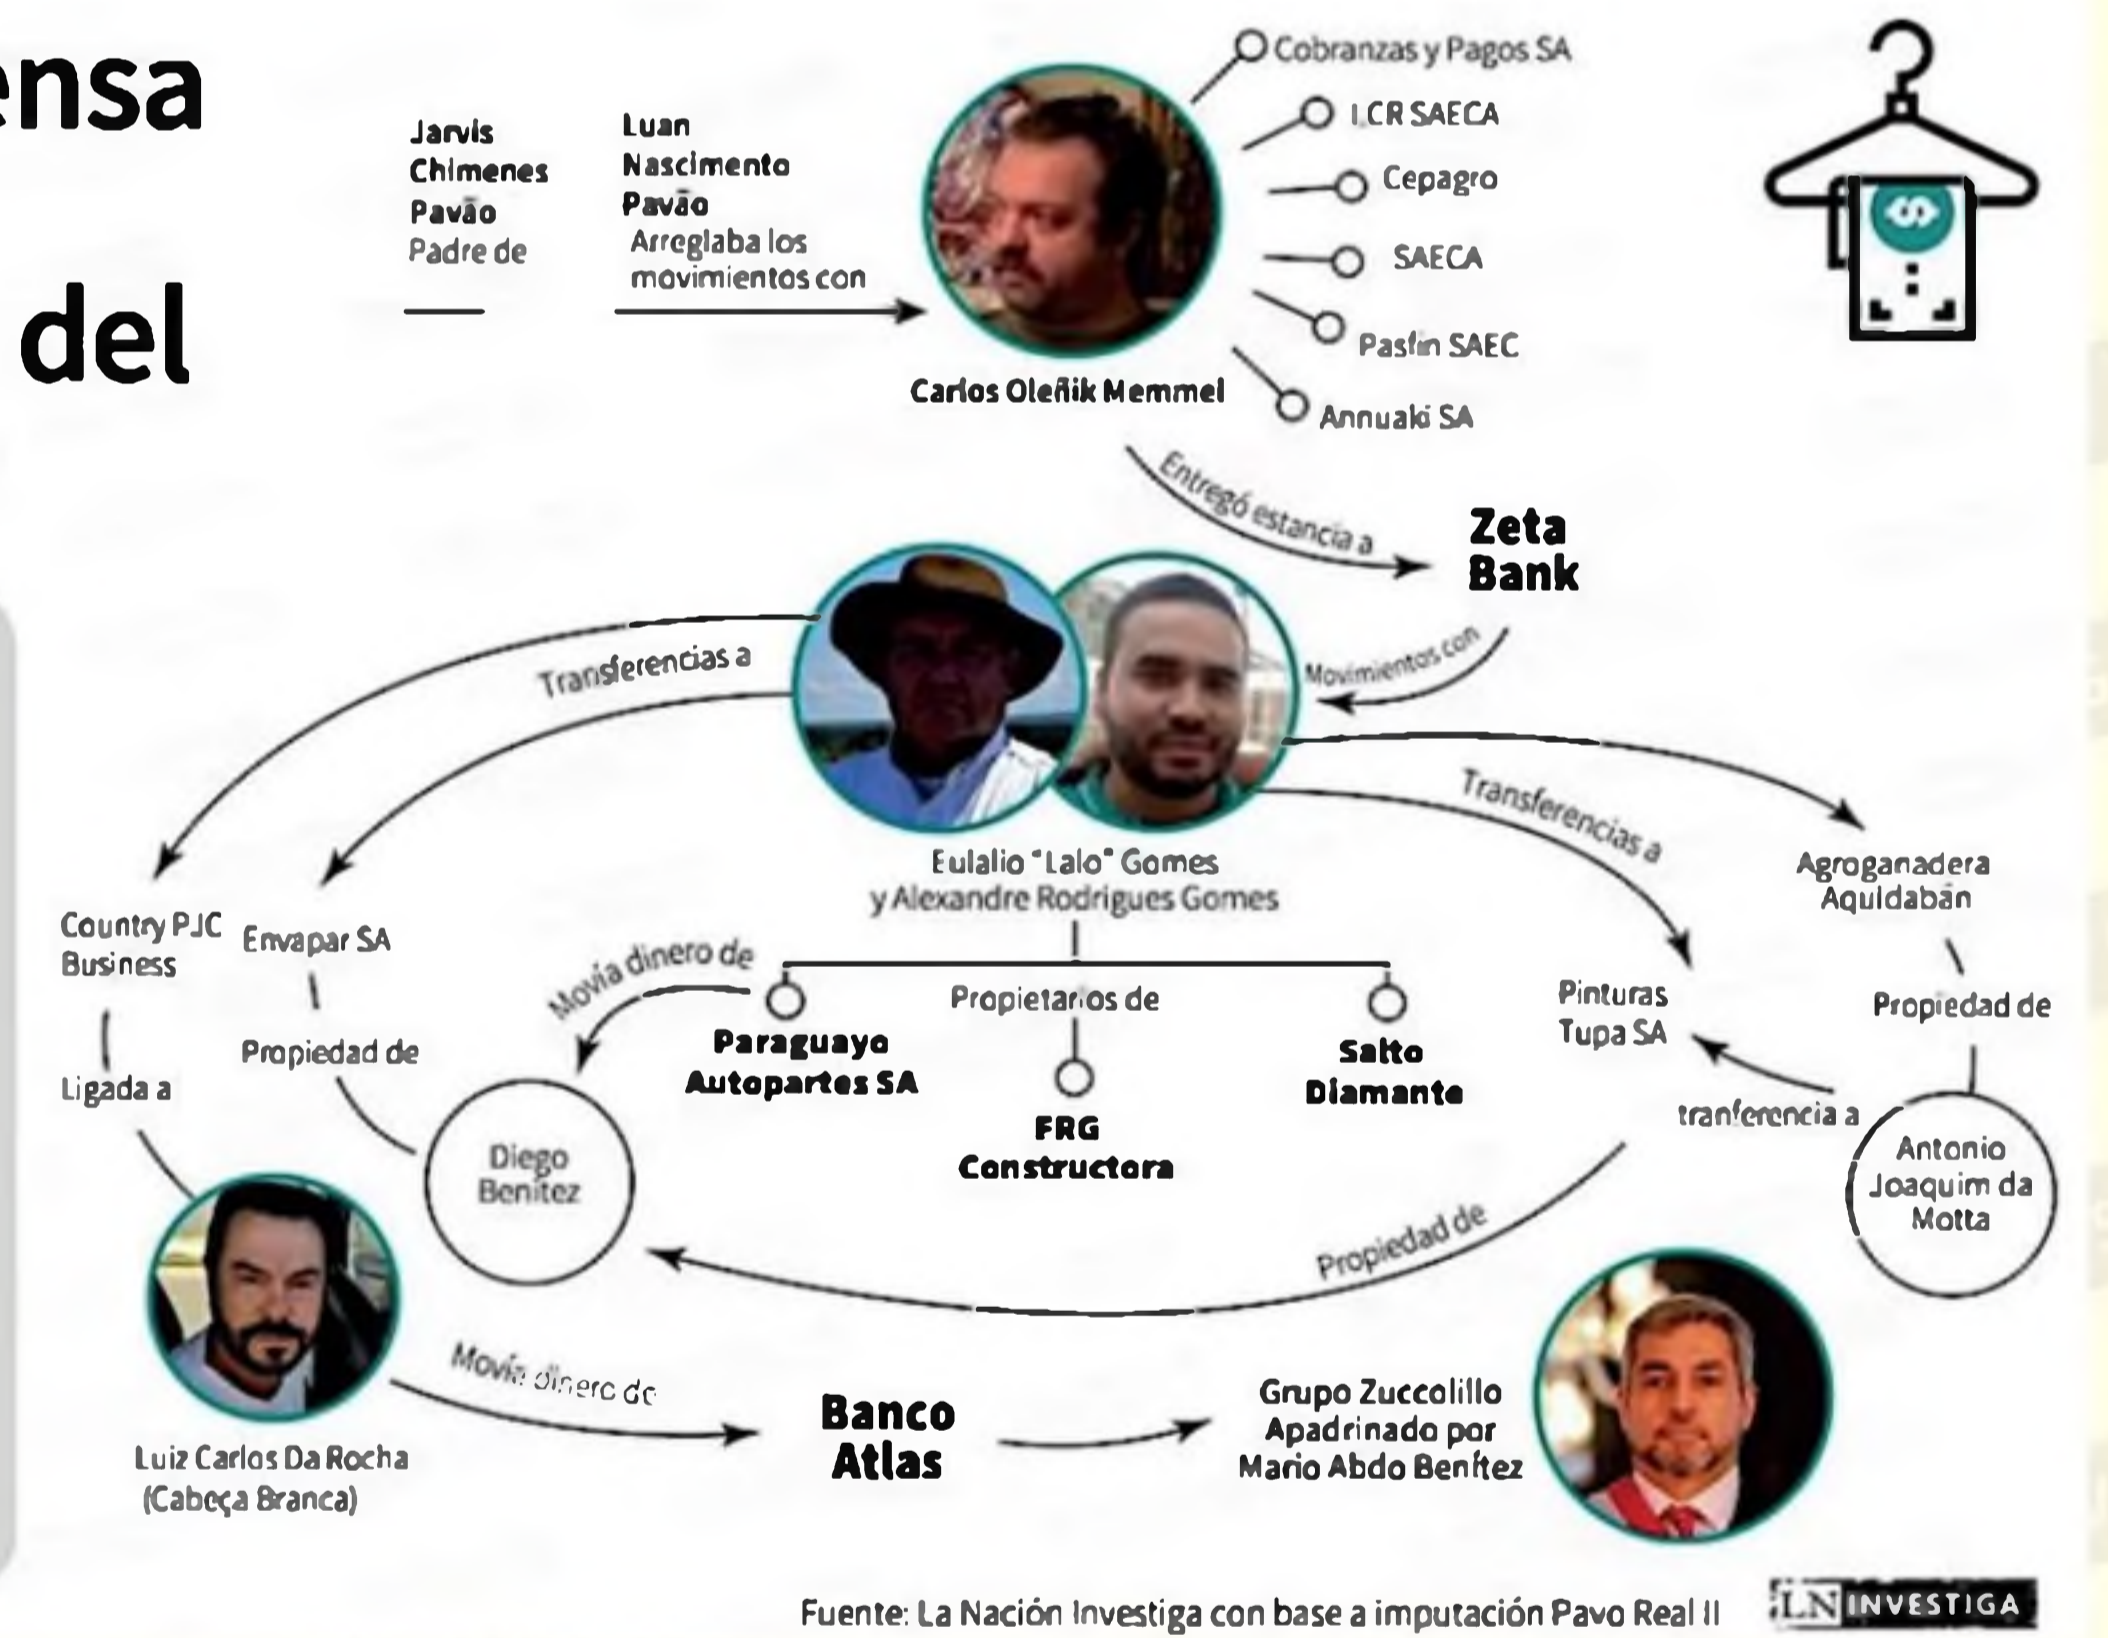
ensa

del

Jarvis Chimenes Pavão
Padre de

Luan Nascimento Pavão
Arreglaba los movimientos con

Carlos Oleñik Memmel

Cobranzas y Pagos SA
LCR SAECA
Cepagro
SAECA
Paslin SAEC
Annuaki SA

Entregó estancia a

Zeta Bank

Movimientos con

Transferencias a

Eulalio "Lalo" Gomes y Alexandre Rodrigues Gomes

Transferencias a

Agroganadera Aquidabán

Country PJC Business

Envapar SA

Movía dinero de

Propietarios de

Paraguayo Autopartes SA

FRG Constructora

Salto Diamante

Pinturas Tupa SA

Propiedad de

Propiedad de

Ligada a

Diego Benítez

tranferencia a

Antonio Joaquim da Motta

Propiedad de

Movía dinero de

Banco Atlas

Grupo Zuccolillo Apadrinado por Mario Abdo Benítez

Luiz Carlos Da Rocha (Cabeça Branca)

Fuente: La Nación Investiga con base a imputación Pavo Real II

LN INVESTIGA